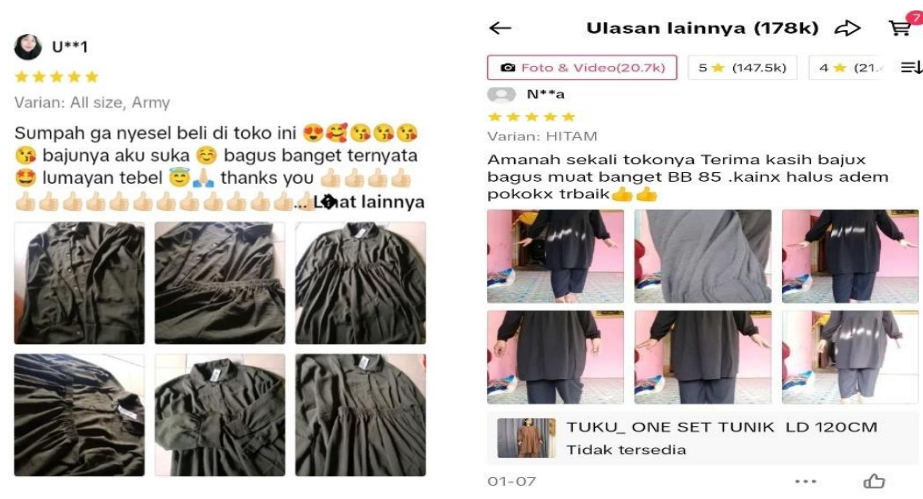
U**1

Varian: All size, Army

Sumpah ga nyesel beli di toko ini 😍🥰😘😘😘😘 bajunya aku suka ☺️ bagus banget ternyata 🤩 lumayan tebel 😇🙏 thanks you 👍🏻👍🏻👍🏻👍🏻👍🏻👍🏻👍🏻👍🏻👍🏻👍🏻👍🏻👍🏻👍🏻👍🏻👍🏻... Lihat lainnya

Ulasan lainnya (178k)

7

Foto & Video(20.7k)

5 ★ (147.5k)

4 ★ (21

N**a

Varian: HITAM

Amanah sekali tokonya Terima kasih bajux bagus muat banget BB 85 .kainx halus adem pokokx trbaik👍👍

TUKU_ ONE SET TUNIK LD 120CM

Tidak tersedia

01-07